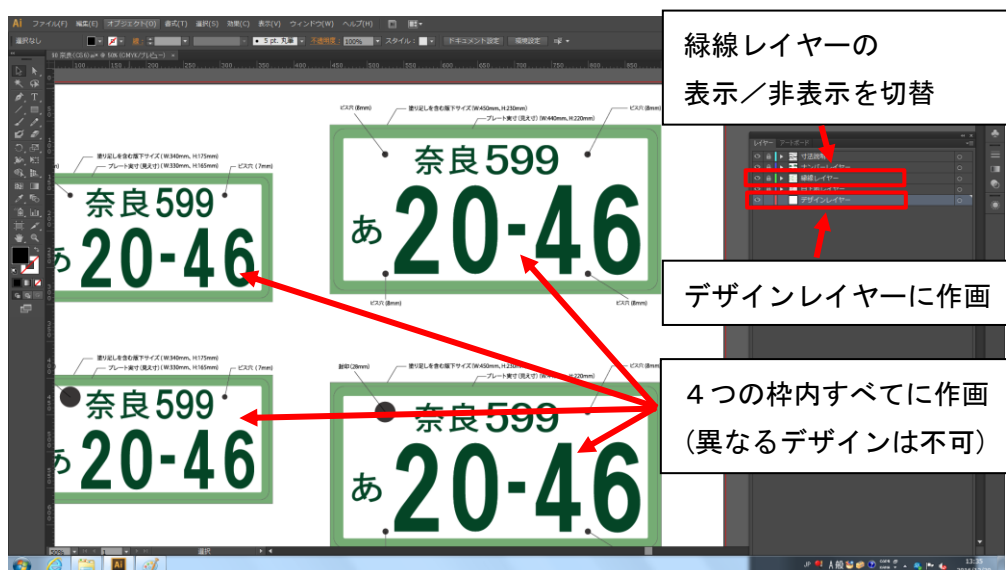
Ai ファイル(F) 編集(E) オブジェクト(O) 書式(T) 選択(S) 効果(C) 表示(V) ウィンドウ(W) ヘルプ(H)

選択なし 線 5 pt. 丸筆 不透明度 100% スタイル ドキュメント設定 環境設定

緑線レイヤーの
表示／非表示を切替

レイヤー アートボード
寸法説明
ナンバーレイヤー
緑線レイヤー
白下地レイヤー
デザインレイヤー

デザインレイヤーに作画

４つの枠内すべてに作画
（異なるデザインは不可）

塗り足しを含む版下サイズ（W:340mm, H:175mm）
プレート実寸（見えず）（W:330mm, H:165mm）
ビス穴（7mm）
奈良599
あ 20-46

ビス穴（8mm）
塗り足しを含む版下サイズ（W:450mm, H:230mm）
プレート実寸（見えず）（W:440mm, H:220mm）
ビス穴（8mm）
奈良599
あ 20-46
ビス穴（8mm）
ビス穴（8mm）

塗り足しを含む版下サイズ（W:340mm, H:175mm）
プレート実寸（見えず）（W:330mm, H:165mm）
ビス穴（7mm）
奈良599
あ 20-46

封印（28mm）
塗り足しを含む版下サイズ（W:450mm, H:230mm）
プレート実寸（見えず）（W:440mm, H:220mm）
奈良599
あ 20-46

選択